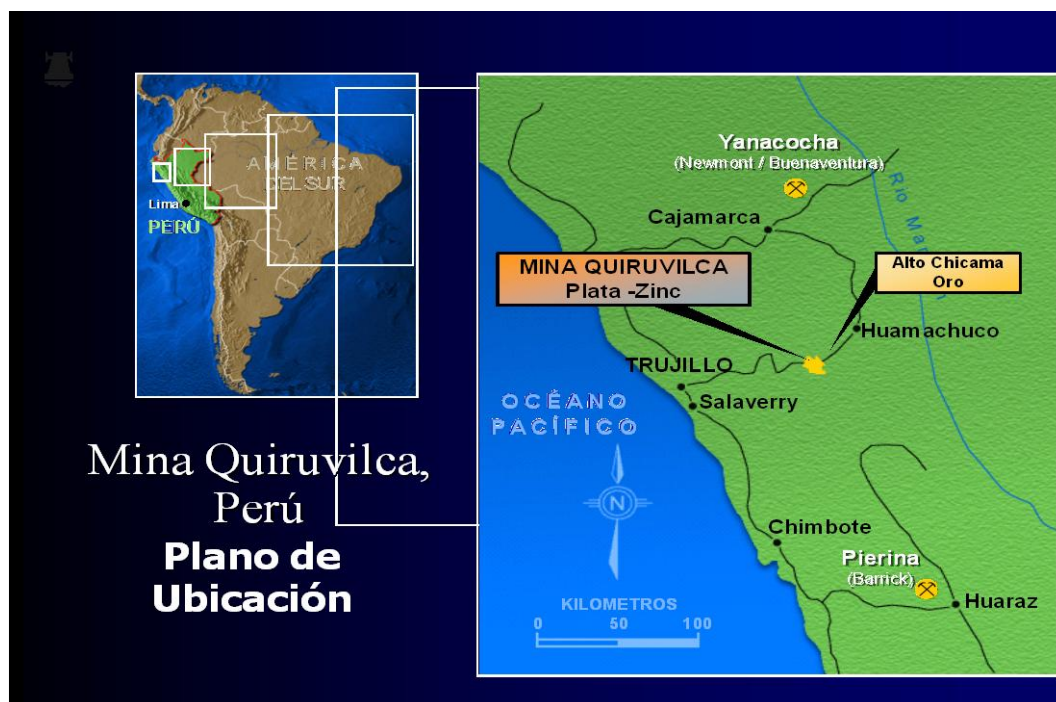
AMÉRICA DEL SUR

Lima

PERÚ

Mina Quiruvilca, Perú

Plano de Ubicación

Yanacocha
(Newmont / Buenaventura)

Río Marañón

Cajamarca

MINA QUIRUVILCA
Plata -Zinc

Alto Chicama
Oro

Huamachuco

TRUJILLO

Salaverry

OCÉANO PACÍFICO

N

Chimbote

Pierina
(Barrick)

Huaraz

KILOMETROS
0 50 100